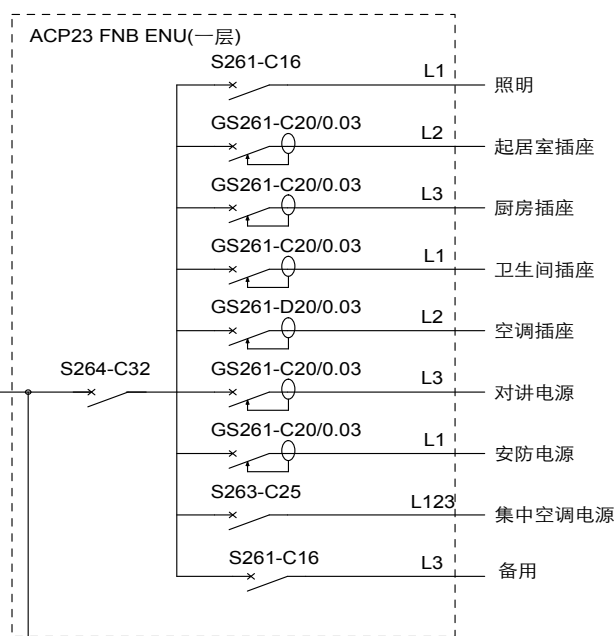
ACP23 FNB ENU(一层)

S264-C32

S261-C16
L1
照明

GS261-C20/0.03
L2
起居室插座

GS261-C20/0.03
L3
厨房插座

GS261-C20/0.03
L1
卫生间插座

GS261-D20/0.03
L2
空调插座

GS261-C20/0.03
L3
对讲电源

GS261-C20/0.03
L1
安防电源

S263-C25
L123
集中空调电源

S261-C16
L3
备用